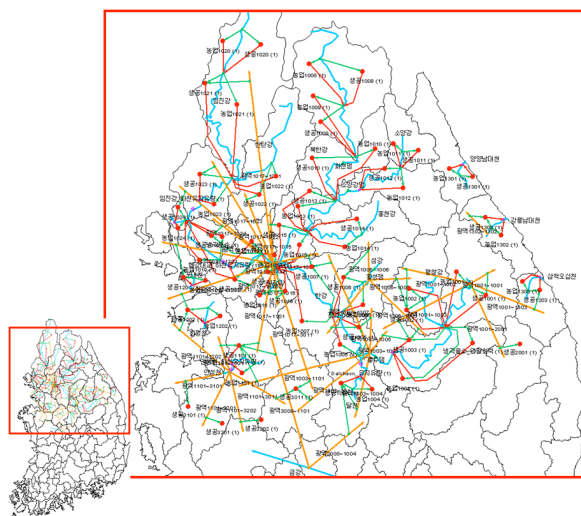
생공1020 (1)
농업1020 (1)
농업1008 (1)
생공1008 (1)
생공1021 (1)
임진강
농업1021 (1)
농업1009 (1)
생공1009 (1)
소양강
농업1010 (1)
생공1010 (1)
한탄강
북한강
생공1011 (1)
양양남대천
농업1011 (1)
생공1301 (1)
농업1301 (1)
생공1022 (1)
농업1022 (1)
생공1013 (1)
생공1012 (1)
농업1012 (1)
농업1013 (1)
홍천강
생공1014 (1)
강릉남대천
농업1302 (1)
생공1007 (1)
농업1007 (1)
섬강
평창강
농업1001 (1)
삼척오십천
농업1003 (1)
생공1003 (1)
농업1002 (1)
생공1001 (1)
한강
농업1006 (1)
생공1006 (1)
광역1001~2001
농업1202 (1)
생공1202 (1)
생공2001 (1)
생공1101 (1)
광역1101~3101
광역1003~1101
생공1201 (1)
광역1101~3202
광역3008~1101
생공1004 (1)
농업1004 (1)
생공3202 (1)
금강